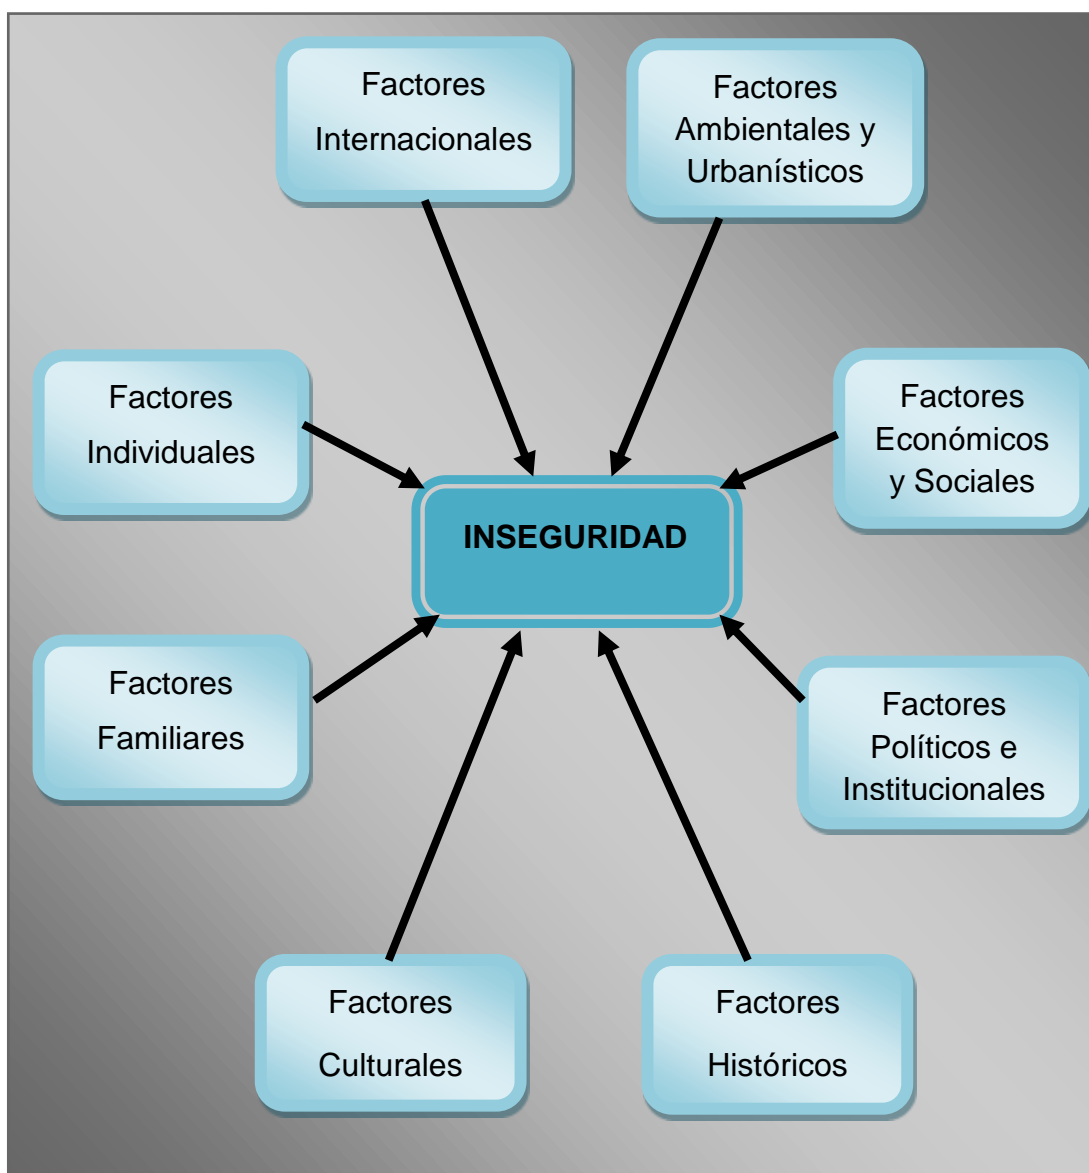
Factores Internacionales

Factores Ambientales y Urbanísticos

Factores Individuales

Factores Económicos y Sociales

INSEGURIDAD

Factores Familiares

Factores Políticos e Institucionales

Factores Culturales

Factores Históricos